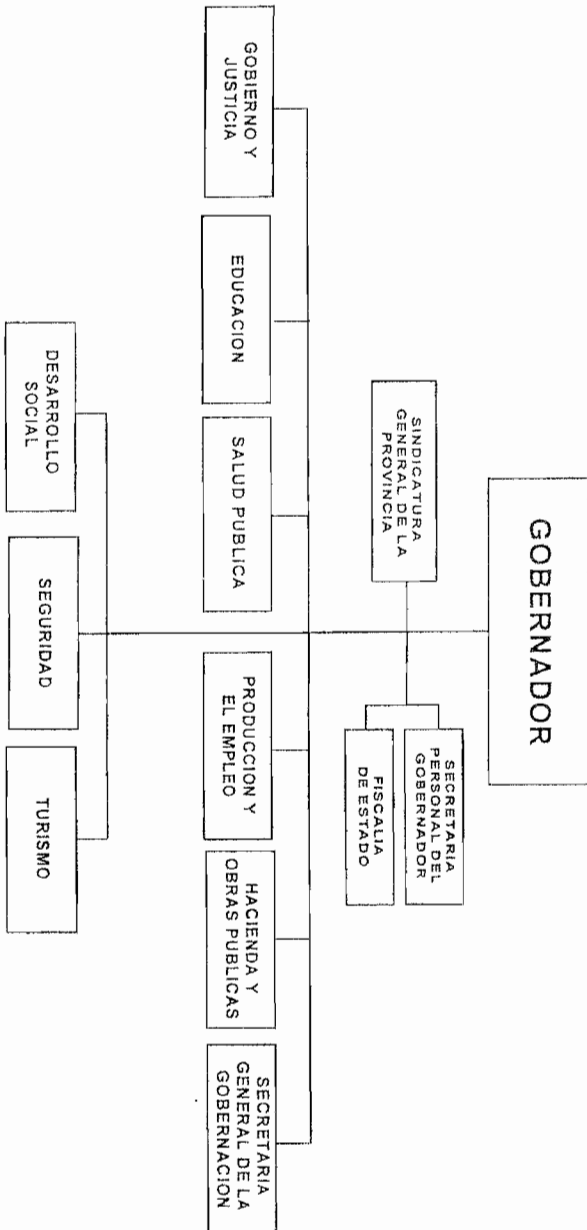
GOBERNADOR

SINDICATURA GENERAL DE LA PROVINCIA

SECRETARIA PERSONAL DEL GOBERNADOR

FISCALIA DE ESTADO

GOBIERNO Y JUSTICIA

EDUCACION

SALUD PUBLICA

PRODUCCION Y EL EMPLEO

HACIENDA Y OBRAS PUBLICAS

SECRETARIA GENERAL DE LA GOBERNACION

DESARROLLO SOCIAL

SEGURIDAD

TURISMO